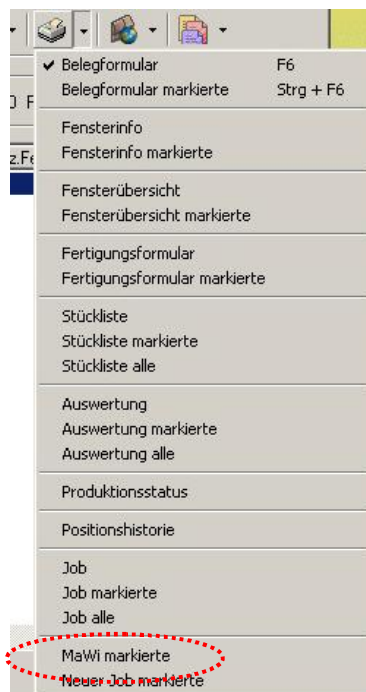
Belegformular F6
Belegformular markierte Strg + F6

Fensterinfo
Fensterinfo markierte

Fensterübersicht
Fensterübersicht markierte

Fertigungsformular
Fertigungsformular markierte

Stückliste
Stückliste markierte
Stückliste alle

Auswertung
Auswertung markierte
Auswertung alle

Produktionsstatus

Positionshistorie

Job
Job markierte
Job alle

MaWi markierte
Neuer Job markierte